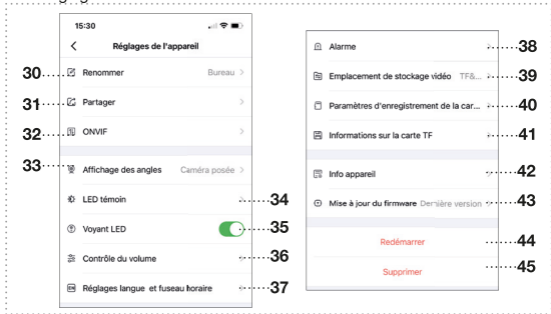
15:30

Réglages de l'appareil

30 Renommer Bureau >

31 Partager >

32 ONVIF >

33 Affichage des angles Caméra posée >

LED témoin > 34

Voyant LED 35

Contrôle du volume 36

Réglages langue et fuseau horaire 37

Alarme 38

Emplacement de stockage vidéo TF&... 39

Paramètres d'enregistrement de la car... 40

Informations sur la carte TF 41

Info appareil 42

Mise à jour du firmware Dernière version 43

Redémarrer 44

Supprimer 45